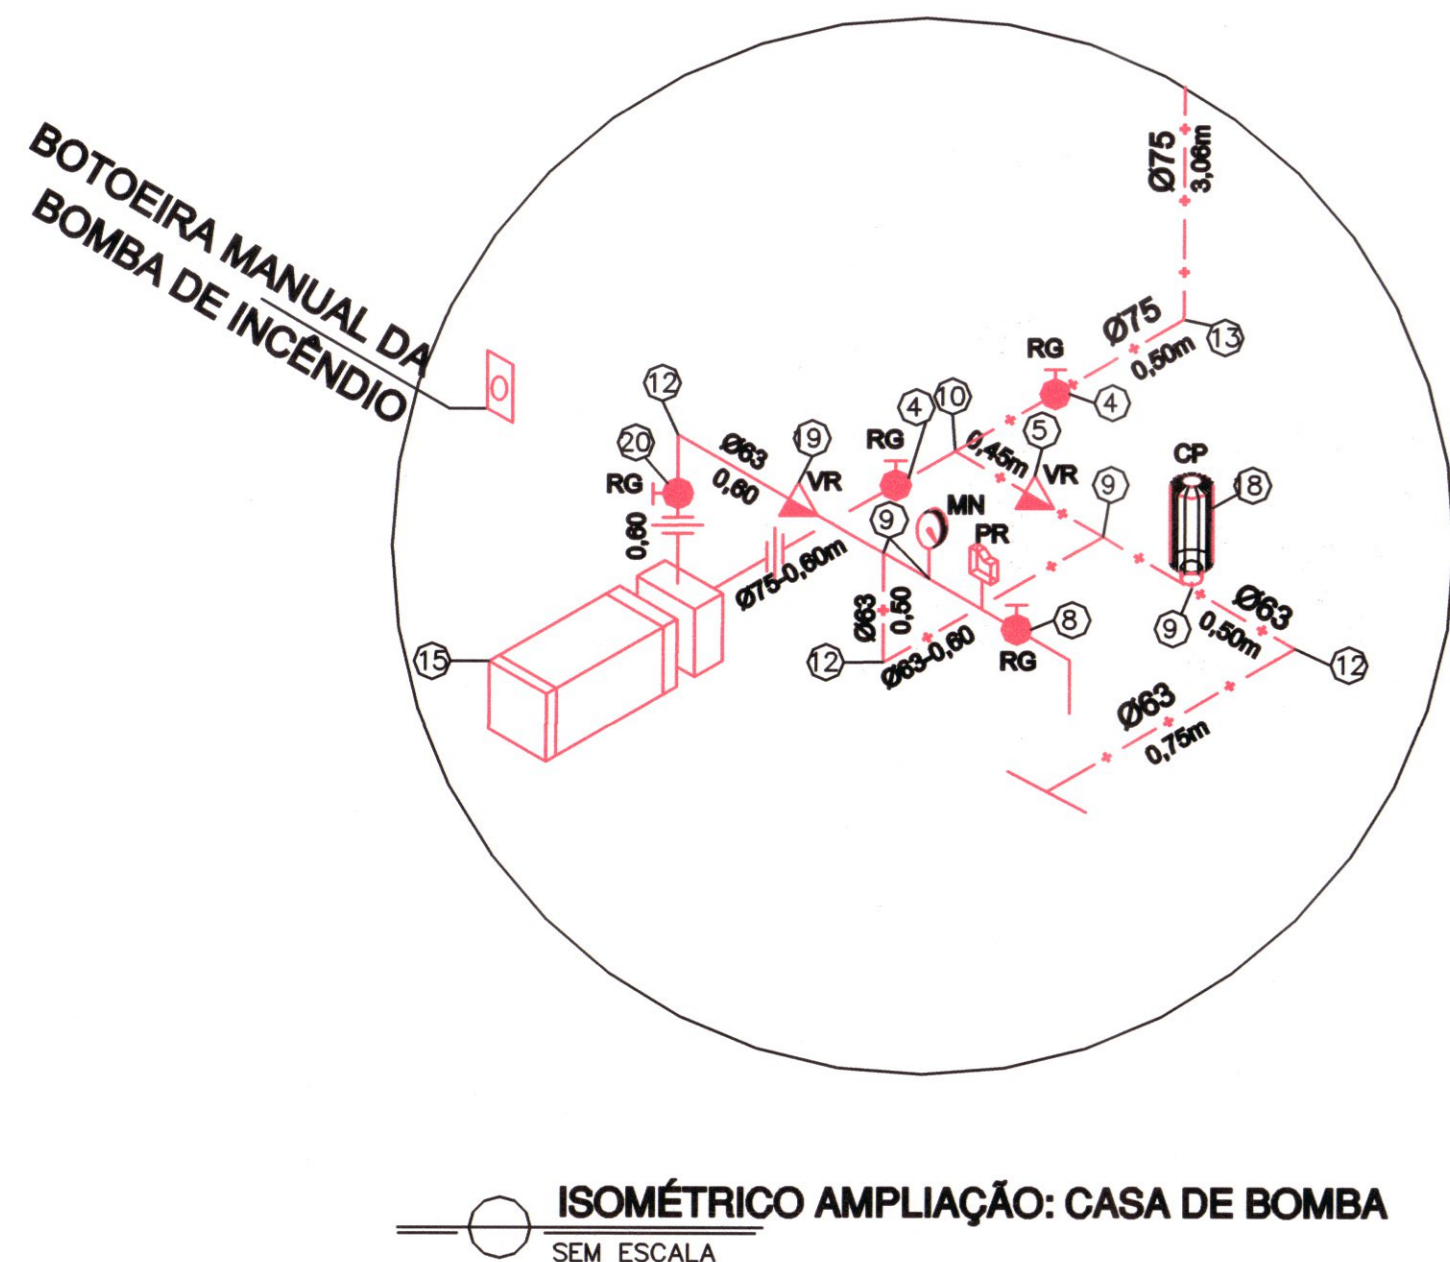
BOTOEIRA MANUAL DA BOMBA DE INCÊNDIO

Ø75
3,06m

Ø75
0,50m
13

RG
4

12
20
RG
0,60
Ø63
0,60
9
VR

4
10
RG
0,45m
5
VR
9

CP
8

9
MN
PR

Ø75-0,60m

9
Ø63
0,50
12
Ø63-0,60
RG
8

9
Ø63
0,50m
12

15

Ø63
0,75m

ISOMÉTRICO AMPLIAÇÃO: CASA DE BOMBA
SEM ESCALA